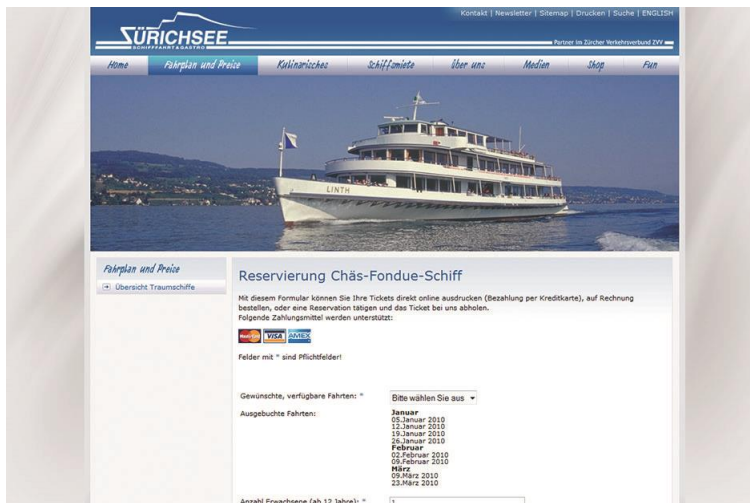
Kontakt | Newsletter | Sitemap | Drucken | Suche | ENGLISH

ZÜRICHSEE
SCHIFFFAHRT & GASTRO

Partner im Zürcher Verkehrsverbund ZVV

Home | Fahrplan und Preise | Kulinarisches | Schiffsmiete | Über uns | Medien | Shop | Fun

LINTH

Fahrplan und Preise

Übersicht Traumschiffe

Reservierung Chäs-Fondue-Schiff

Mit diesem Formular können Sie Ihre Tickets direkt online ausdrucken (Bezahlung per Kreditkarte), auf Rechnung bestellen, oder eine Reservation tätigen und das Ticket bei uns abholen.
Folgende Zahlungsmittel werden unterstützt:

MasterCard VISA AMEX

Felder mit * sind Pflichtfelder!

Gewünschte, verfügbare Fahrten: *
Bitte wählen Sie aus

Ausgebuchte Fahrten:
Januar
05.Januar 2010
12.Januar 2010
19.Januar 2010
26.Januar 2010
Februar
02.Februar 2010
09.Februar 2010
März
09.März 2010
23.März 2010

Anzahl Erwachsene (ab 12 Jahre): *
1